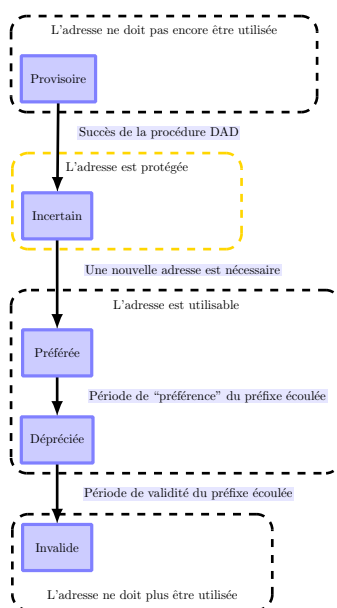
L'adresse ne doit pas encore être utilisée

Provisoire

Succès de la procédure DAD

L'adresse est protégée

Incertain

Une nouvelle adresse est nécessaire

L'adresse est utilisable

Préférée

Période de "préférence" du préfixe écoulée

Dépréciée

Période de validité du préfixe écoulée

Invalide

L'adresse ne doit plus être utilisée